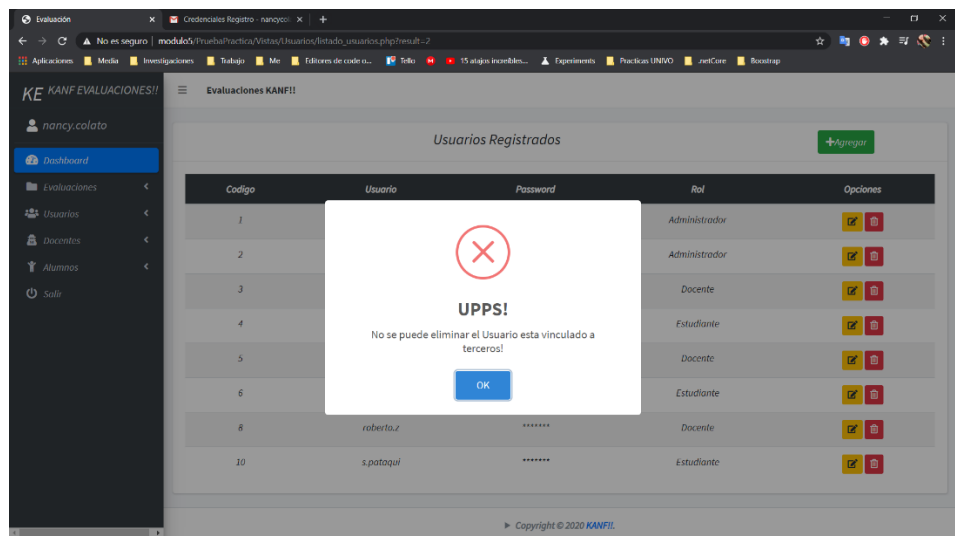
Evaluación × Credenciales Registro - nancycol × +

No es seguro | modulo5/PruebaPractica/Vistas/Usuarios/listado_usuarios.php?result=2

Aplicaciones Media Investigaciones Trabajo Me Editores de code o... Tello 15 atajos increíbles... Experiments Practicas UNIVO .netCore Boostrap

KE KANF EVALUACIONES!!

Evaluaciones KANF!!

nancy.colato

Dashboard

Evaluaciones

Usuarios

Docentes

Alumnos

Salir

Usuarios Registrados

+Agregar

| Codigo | Usuario | Password | Rol | Opciones |
|---|---|---|---|---|
| 1 | | | Administrador | |
| 2 | | | Administrador | |
| 3 | | | Docente | |
| 4 | | | Estudiante | |
| 5 | | | Docente | |
| 6 | | | Estudiante | |
| 8 | roberto.z | ******* | Docente | |
| 10 | s.pataqui | ******* | Estudiante | |

UPPS!

No se puede eliminar el Usuario esta vinculado a terceros!

OK

Copyright © 2020 KANF!!.